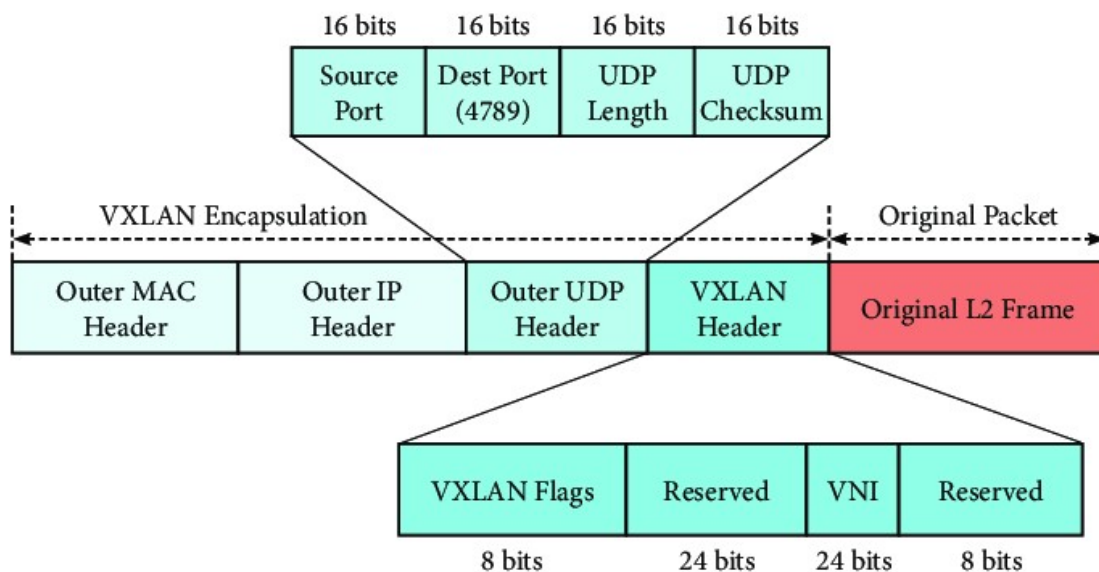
| 16 bits | 16 bits | 16 bits | 16 bits |
|---|---|---|---|
| Source Port | Dest Port (4789) | UDP Length | UDP Checksum |

VXLAN Encapsulation

Original Packet

| Outer MAC Header | Outer IP Header | Outer UDP Header | VXLAN Header | Original L2 Frame |
|---|---|---|---|---|

| VXLAN Flags | Reserved | VNI | Reserved |
|---|---|---|---|
| 8 bits | 24 bits | 24 bits | 8 bits |